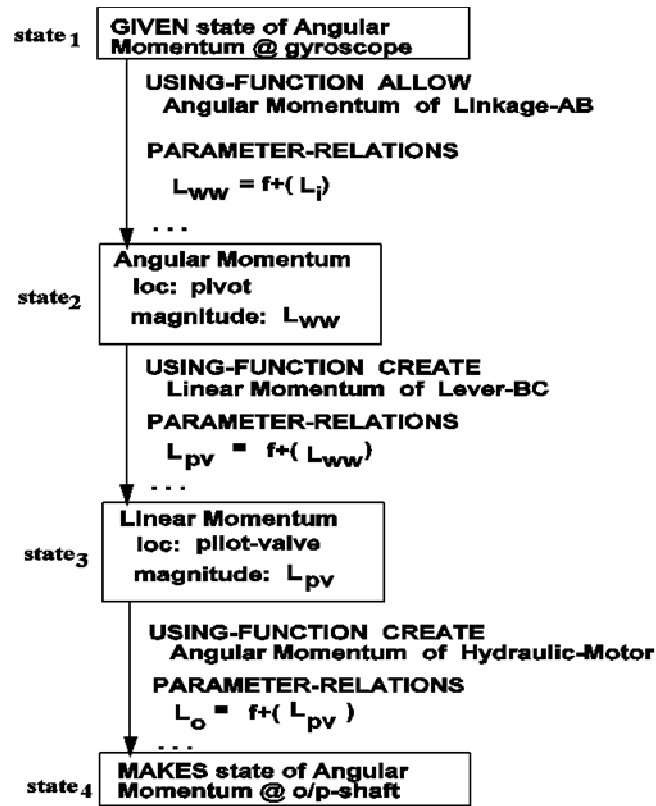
$\text{state}_1$

GIVEN state of Angular Momentum @ gyroscope

USING-FUNCTION ALLOW
Angular Momentum of Linkage-AB

PARAMETER-RELATIONS
$L_{ww} = f+( L_i)$
...

$\text{state}_2$

Angular Momentum
loc: pivot
magnitude: $L_{ww}$

USING-FUNCTION CREATE
Linear Momentum of Lever-BC

PARAMETER-RELATIONS
$L_{pv} = f+( L_{ww})$
...

$\text{state}_3$

Linear Momentum
loc: pilot-valve
magnitude: $L_{pv}$

USING-FUNCTION CREATE
Angular Momentum of Hydraulic-Motor

PARAMETER-RELATIONS
$L_o = f+( L_{pv} )$
...

$\text{state}_4$

MAKES state of Angular Momentum @ o/p-shaft